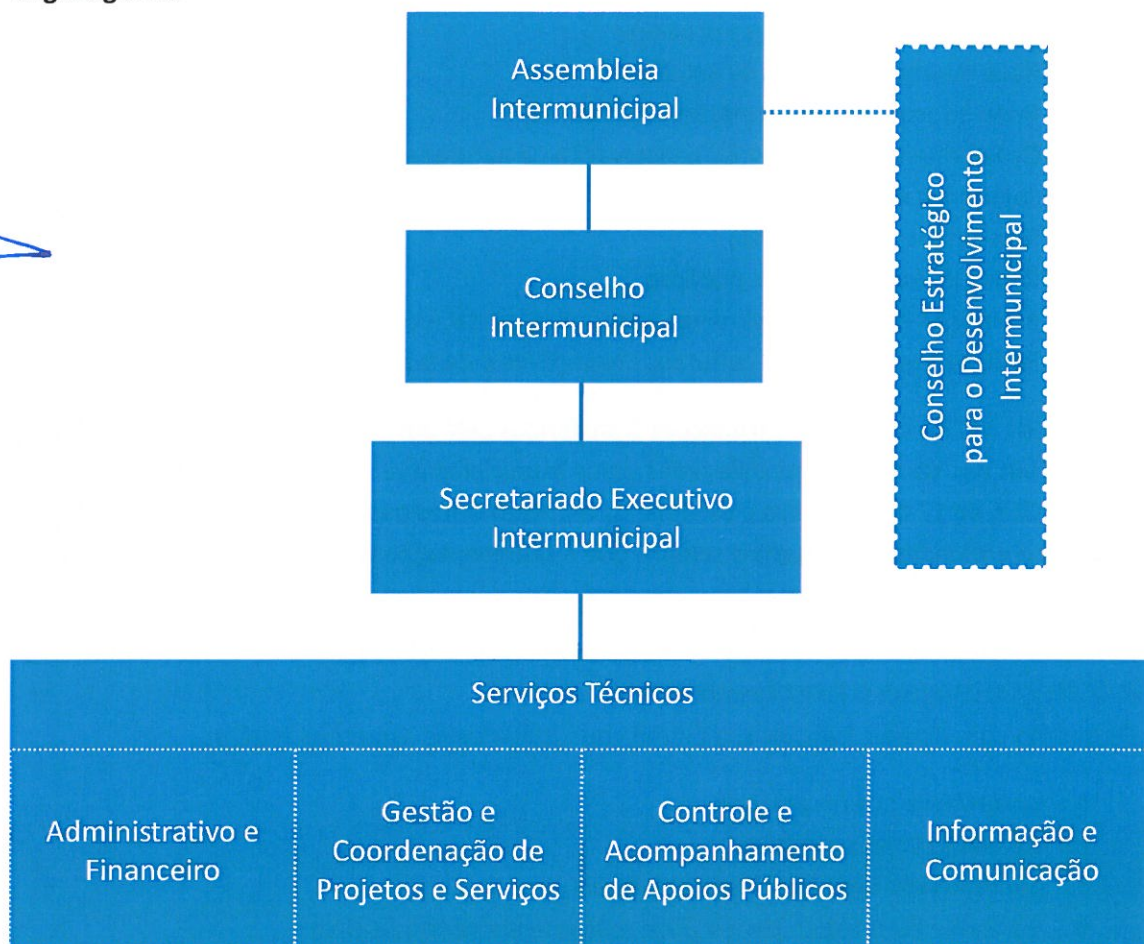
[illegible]

Assembleia Intermunicipal

Conselho Estratégico para o Desenvolvimento Intermunicipal

Conselho Intermunicipal

Secretariado Executivo Intermunicipal

Serviços Técnicos

Administrativo e Financeiro

Gestão e Coordenação de Projetos e Serviços

Controle e Acompanhamento de Apoios Públicos

Informação e Comunicação